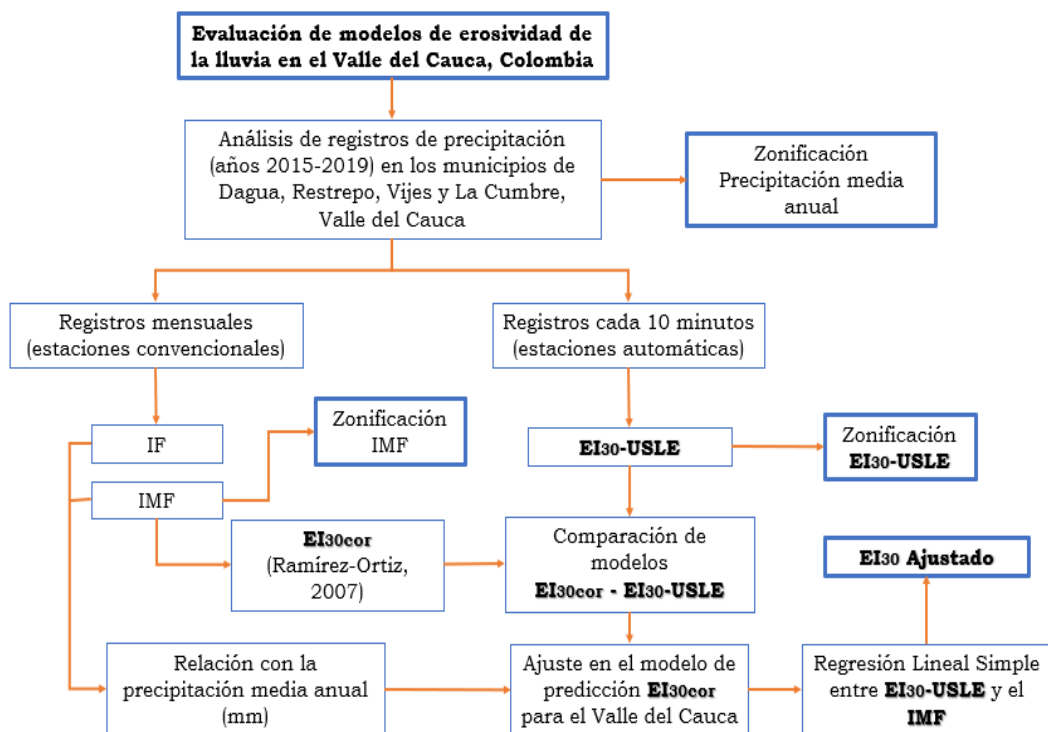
Evaluación de modelos de erosividad de la lluvia en el Valle del Cauca, Colombia

Análisis de registros de precipitación (años 2015-2019) en los municipios de Dagua, Restrepo, Vijes y La Cumbre, Valle del Cauca

Zonificación Precipitación media anual

Registros mensuales (estaciones convencionales)

Registros cada 10 minutos (estaciones automáticas)

IF

IMF

Zonificación IMF

EI30-USLE

Zonificación EI30-USLE

EI30cor (Ramírez-Ortiz, 2007)

Comparación de modelos EI30cor - EI30-USLE

EI30 Ajustado

Relación con la precipitación media anual (mm)

Ajuste en el modelo de predicción EI30cor para el Valle del Cauca

Regresión Lineal Simple entre EI30-USLE y el IMF